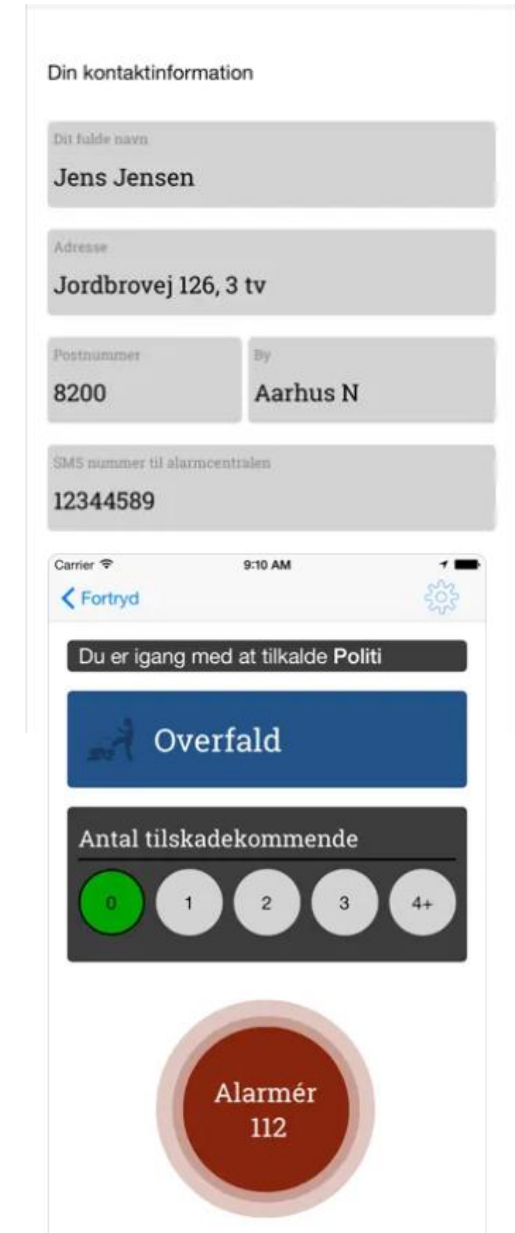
Din kontaktinformation

Dit fulde navn
Jens Jensen

Adresse
Jordbrovej 126, 3 tv

Postnummer
8200

By
Aarhus N

SMS nummer til alarmcentralen
12344589

Carrier 9:10 AM

Fortryd

Du er igang med at tilkalde Politi

Overfald

Antal tilskadekommende

0 1 2 3 4+

Alarmér
112